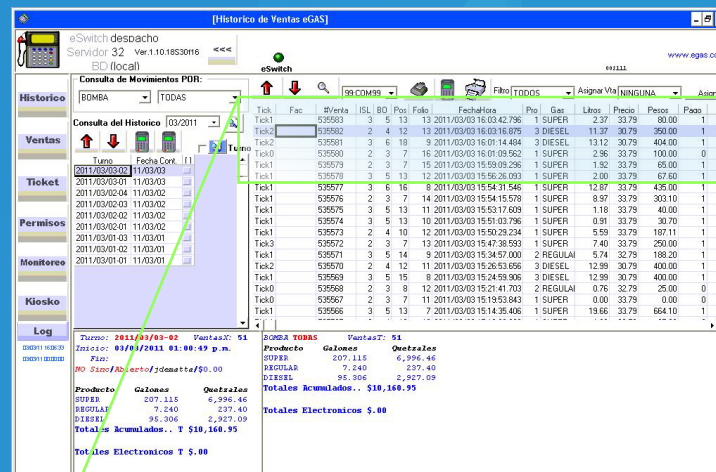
[Historico de Ventas eGAS]

eSwitch despacho
Servidor 32 Ver.1.10.18S30f16 <<<
BD (local)
eSwitch
www.egas.co

Historico
Ventas
Ticket
Permisos
Monitoreo
Kiosko
Log

Consulta de Movimientos POR:
BOMBA TODAS
Consulta del Historico 03/2011
Turno

| Turno | Fecha Cont. |
|---|---|
| 2011/03/03-02 | 11/03/03 |
| 2011/03/03-01 | 11/03/03 |
| 2011/03/02-04 | 11/03/02 |
| 2011/03/02-03 | 11/03/02 |
| 2011/03/02-02 | 11/03/02 |
| 2011/03/02-01 | 11/03/02 |
| 2011/03/01-03 | 11/03/01 |
| 2011/03/01-02 | 11/03/01 |
| 2011/03/01-01 | 11/03/01 |

99:COM99 Filtro TODOS Asignar Vta NINGUNA

| Tick | Fac | #Venta | ISL | BO | Pos | Folio | FechaHora | Pro | Gas | Litros | Precio | Pesos | Pago |
|---|---|---|---|---|---|---|---|---|---|---|---|---|---|
| Tick1 | | 535583 | 3 | 5 | 13 | 13 | 2011/03/03 16:03:42.796 | 1 | SUPER | 2.37 | 33.79 | 80.00 | 1 |
| Tick2 | | 535582 | 2 | 4 | 12 | 13 | 2011/03/03 16:03:16.875 | 3 | DIESEL | 11.37 | 30.79 | 350.00 | 1 |
| Tick2 | | 535581 | 3 | 6 | 18 | 9 | 2011/03/03 16:01:14.484 | 3 | DIESEL | 13.12 | 30.79 | 404.00 | 1 |
| Tick0 | | 535580 | 2 | 3 | 7 | 16 | 2011/03/03 16:01:09.562 | 1 | SUPER | 2.96 | 33.79 | 100.00 | 0 |
| Tick1 | | 535579 | 2 | 3 | 7 | 15 | 2011/03/03 15:59:09.296 | 1 | SUPER | 1.92 | 33.79 | 65.00 | 1 |
| Tick1 | | 535578 | 3 | 5 | 13 | 12 | 2011/03/03 15:56:26.093 | 1 | SUPER | 2.00 | 33.79 | 67.60 | 1 |
| Tick1 | | 535577 | 3 | 6 | 16 | 8 | 2011/03/03 15:54:31.546 | 1 | SUPER | 12.87 | 33.79 | 435.00 | 1 |
| Tick1 | | 535576 | 2 | 3 | 7 | 14 | 2011/03/03 15:54:15.578 | 1 | SUPER | 8.97 | 33.79 | 303.10 | 1 |
| Tick1 | | 535575 | 3 | 5 | 13 | 11 | 2011/03/03 15:53:17.609 | 1 | SUPER | 1.18 | 33.79 | 40.00 | 1 |
| Tick1 | | 535574 | 3 | 5 | 13 | 10 | 2011/03/03 15:51:03.796 | 1 | SUPER | 0.91 | 33.79 | 30.70 | 1 |
| Tick1 | | 535573 | 2 | 4 | 10 | 12 | 2011/03/03 15:50:29.234 | 1 | SUPER | 5.59 | 33.79 | 187.11 | 1 |
| Tick3 | | 535572 | 2 | 3 | 7 | 13 | 2011/03/03 15:47:38.593 | 1 | SUPER | 7.40 | 33.79 | 250.00 | 1 |
| Tick1 | | 535571 | 3 | 5 | 14 | 9 | 2011/03/03 15:34:57.000 | 2 | REGULAI | 5.74 | 32.79 | 188.20 | 1 |
| Tick2 | | 535570 | 2 | 4 | 12 | 11 | 2011/03/03 15:26:53.656 | 3 | DIESEL | 12.99 | 30.79 | 400.00 | 1 |
| Tick1 | | 535569 | 3 | 5 | 15 | 8 | 2011/03/03 15:24:59.906 | 3 | DIESEL | 12.99 | 30.79 | 400.00 | 1 |
| Tick0 | | 535568 | 2 | 3 | 8 | 12 | 2011/03/03 15:21:41.703 | 2 | REGULAI | 0.76 | 32.79 | 25.00 | 0 |
| Tick0 | | 535567 | 2 | 3 | 7 | 11 | 2011/03/03 15:19:53.843 | 1 | SUPER | 0.00 | 33.79 | 0.00 | 0 |
| Tick1 | | 535566 | 3 | 5 | 13 | 7 | 2011/03/03 15:14:35.406 | 1 | SUPER | 19.66 | 33.79 | 664.10 | 1 |

Turno: 2011/03/03-02 VentasX: 51
Inicio: 03/03/2011 01:00:49 p.m.
Fin:
NO Sinc/Abierto/jdematta/$0.00

Producto Galones Quetzales
SUPER 207.115 6,996.46
REGULAR 7.240 237.40
DIESEL 95.306 2,927.09
Totales Acumulados.. T $10,160.95

Totales Electronicos T $.00

BOMBA TODAS VentasT: 51
Producto Galones Quetzales
SUPER 207.115 6,996.46
REGULAR 7.240 237.40
DIESEL 95.306 2,927.09
Totales Acumulados.. $10,160.95

Totales Electronicos $.00